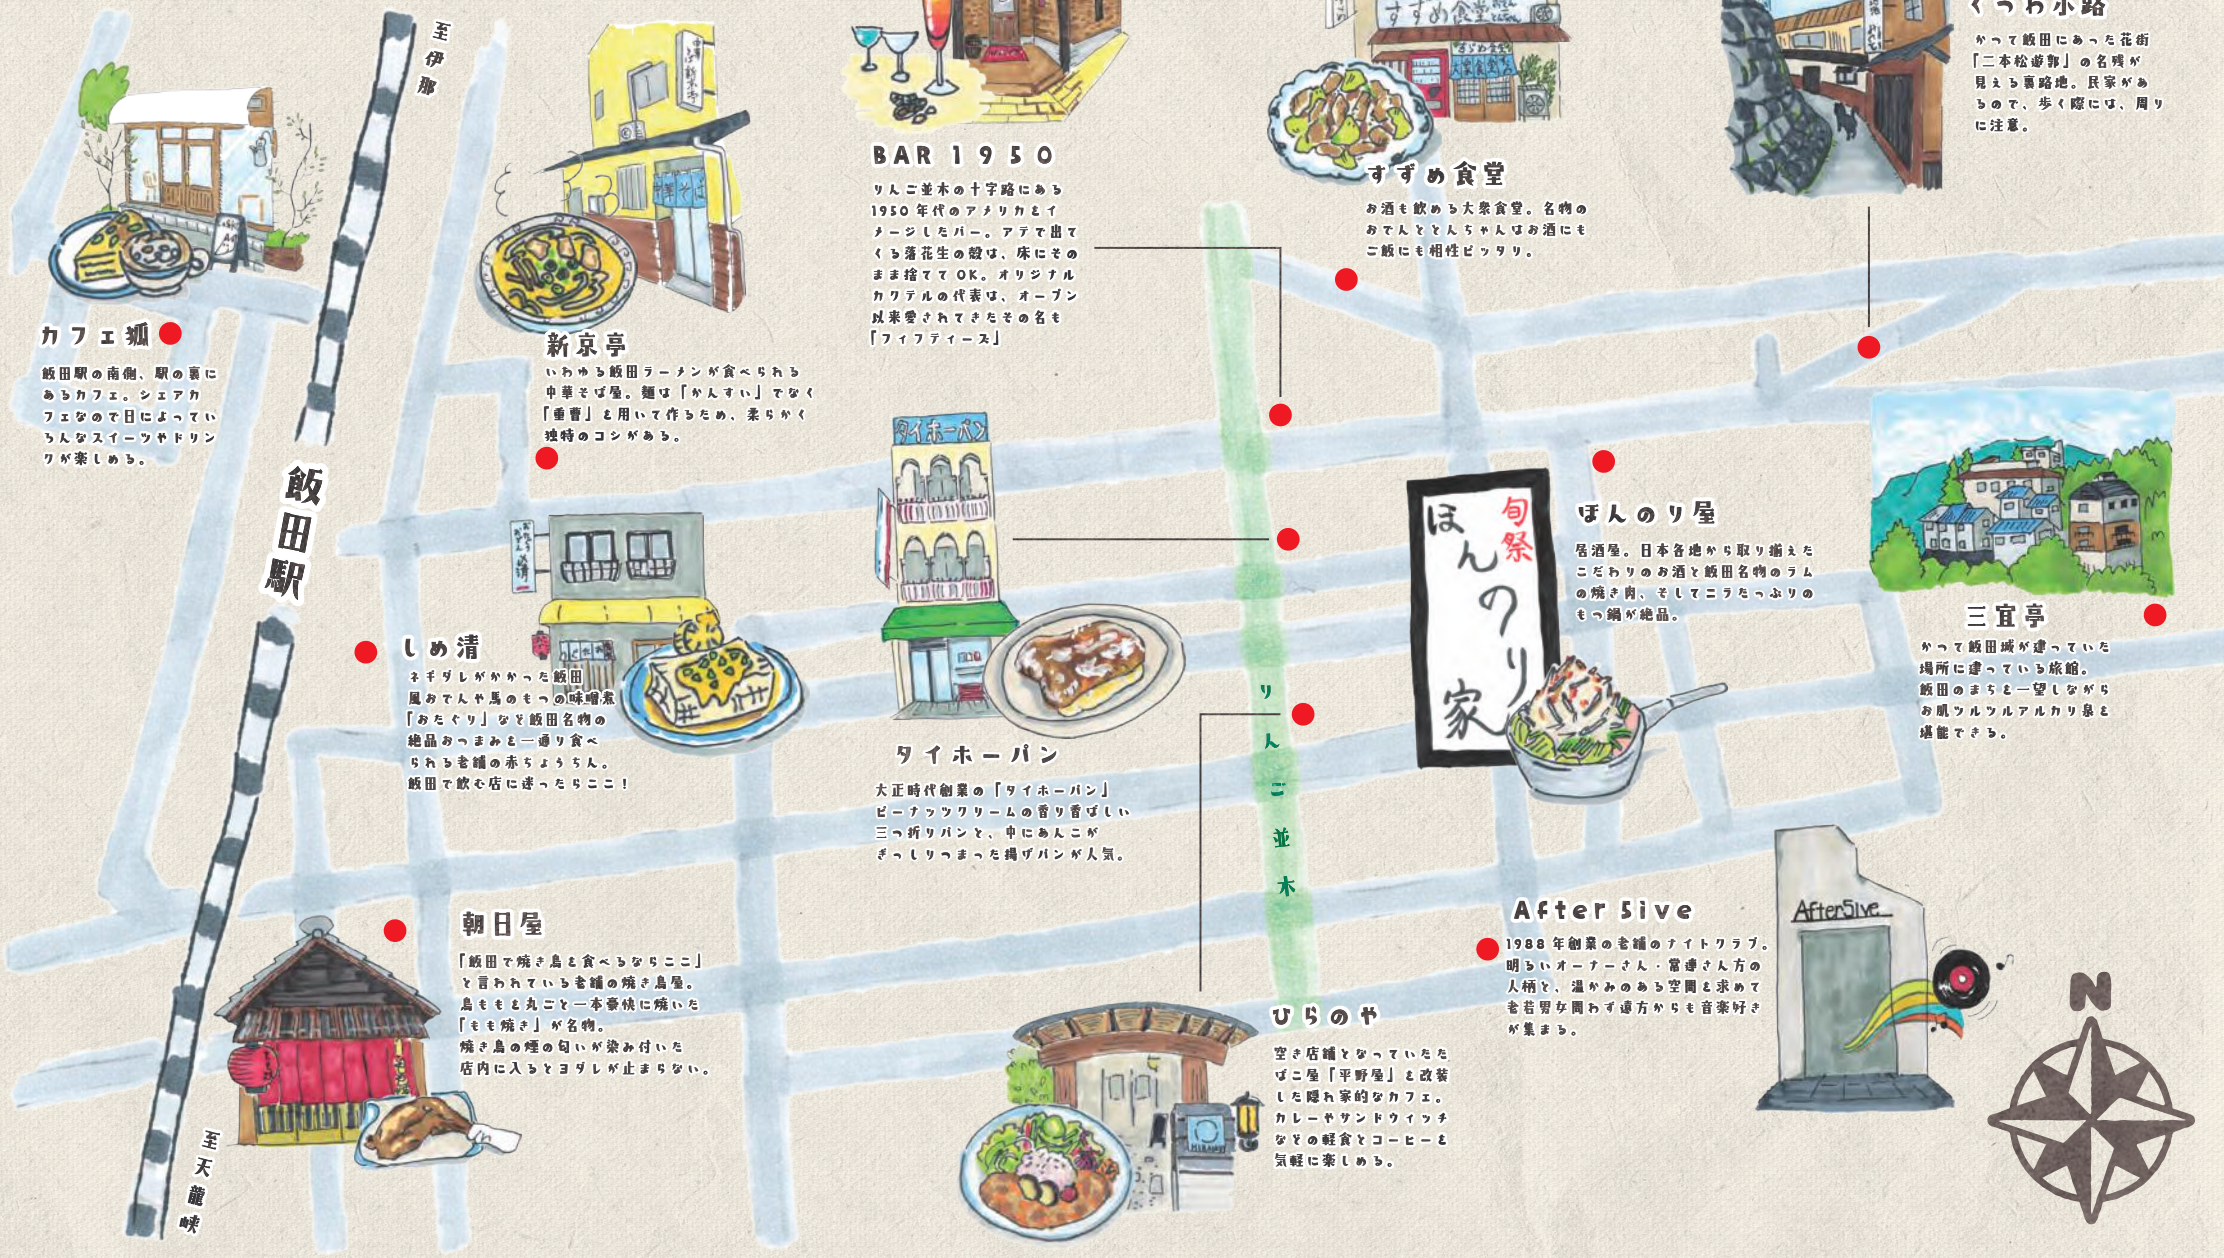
至伊那

飯田駅

至天龍峡

カフェ狐

飯田駅の南側、駅の裏にあるカフェ。シェアカフェなので日によっていろんなスイーツやドリンクが楽しめる。

新京亭

いわゆる飯田ラーメンが食べられる中華そば屋。麺は「かんすい」でなく「重曹」を用いて作るため、柔らかく独特のコシがある。

BAR 1950

りんご並木の十字路にある1950年代のアメリカをイメージしたバー。アテで出てくる落花生の殻は、床にそのまま捨ててOK。オリジナルカクテルの代表は、オープン以来愛されてきたその名も「フィフティーズ」

すずめ食堂

お酒も飲める大衆食堂。名物のおでんとどんちゃんはお酒にもご飯にも相性ピッタリ。

くつわ小路

かつて飯田にあった花街「二本松遊郭」の名残が見える裏路地。民家があるので、歩く際には、周りに注意。

しめ清

ネギダレがかかった飯田風おでんや馬のもつの味噌煮「おたぐり」など飯田名物のお絶品おつまみを一通り食べられる老舗の赤ちょうちん。飯田で飲む店に迷ったらここ！

タイホーパン

大正時代創業の「タイホーパン」ピーナッツクリームの香り香ばしい三つ折りパンと、中にあんこがぎっしりつまった揚げパンが人気。

りんご並木

旬祭 ほんのり家

ほんのり屋

居酒屋。日本各地から取り揃えたこだわりのお酒と飯田名物のラムの焼き肉、そしてニラたっぷりのもつ鍋が絶品。

三宜亭

かつて飯田城が建っていた場所に建っている旅館。飯田のまちを一望しながらお肌ツルツルアルカリ泉を堪能できる。

朝日屋

「飯田で焼き鳥を食べるならここ」と言われている老舗の焼き鳥屋。鳥ももを丸ごと一本串焼に焼いた「もも焼き」が名物。焼き鳥の煙の匂いが染み付いた店内に入るとヨダレが止まらない。

ひらのや

空き店舗となっていた古ビル「平野屋」を改装した隠れ家的なカフェ。カレーやサンドウィッチなどの軽食とコーヒーを気軽に楽しめる。

After 5ive

1988年創業の老舗のナイトクラブ。明るいオーナーさん・富澤さん方の人柄と、温かみのある空間を求めて老若男女問わず遠方からも音楽好きが集まる。

After5ive

N